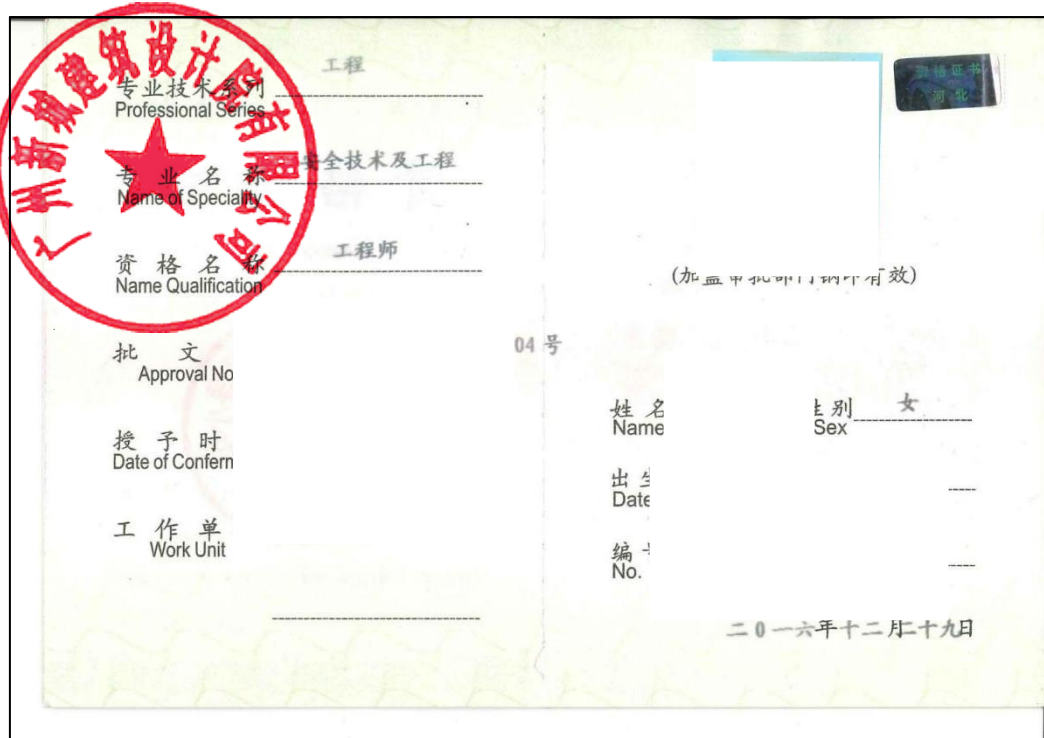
广州新城建筑设计院有限公司

专业技术系列 工程
Professional Series

专业名称 安全技术及工程
Name of Specialty

资格名称 工程师
Name Qualification

批文
Approval No

授予时
Date of Confern

工作单
Work Unit

资格证书 河北

(加盖审批部门钢印有效)

04 号

姓名
Name

性别 女
Sex

出生
Date

编号
No.

二0一六年十二月二十九日